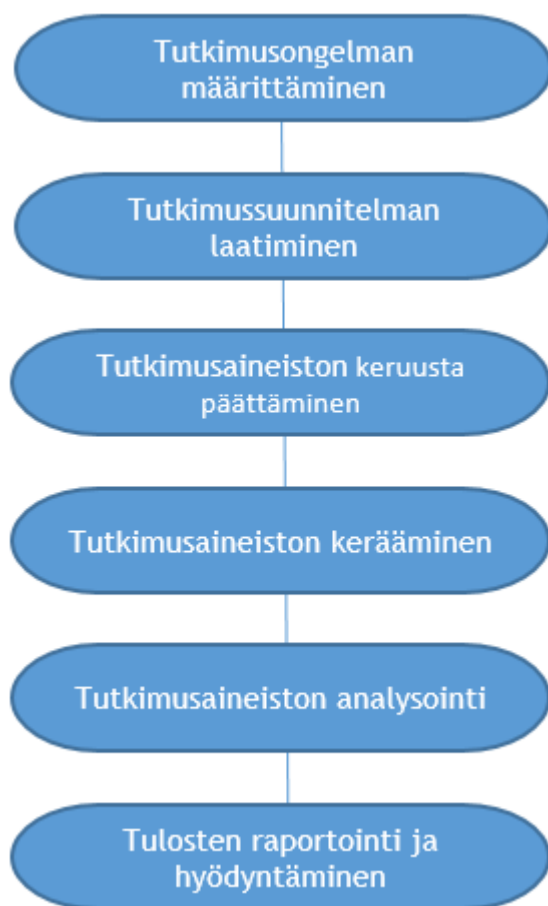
Tutkimusongelman määrittäminen

Tutkimussuunnitelman laatiminen

Tutkimusaineiston keruusta päättäminen

Tutkimusaineiston kerääminen

Tutkimusaineiston analysointi

Tulosten raportointi ja hyödyntäminen